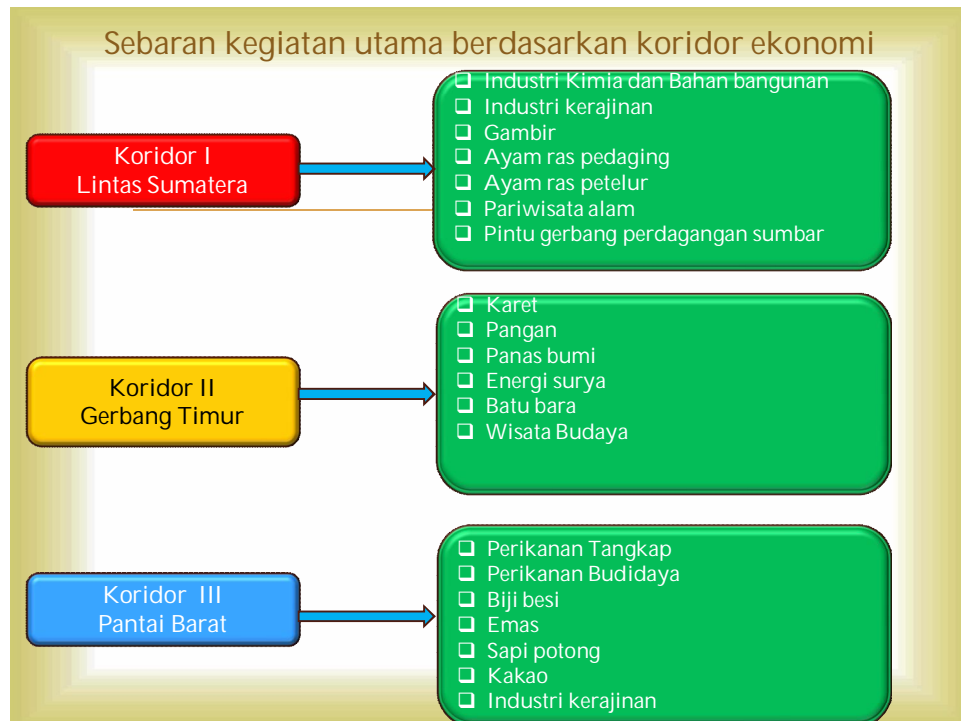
Sebaran kegiatan utama berdasarkan koridor ekonomi

Koridor I
Lintas Sumatera

- Industri Kimia dan Bahan bangunan
- Industri kerajinan
- Gambir
- Ayam ras pedaging
- Ayam ras petelur
- Pariwisata alam
- Pintu gerbang perdagangan sumbar

Koridor II
Gerbang Timur

- Karet
- Pangan
- Panas bumi
- Energi surya
- Batu bara
- Wisata Budaya

Koridor III
Pantai Barat

- Perikanan Tangkap
- Perikanan Budidaya
- Biji besi
- Emas
- Sapi potong
- Kakao
- Industri kerajinan